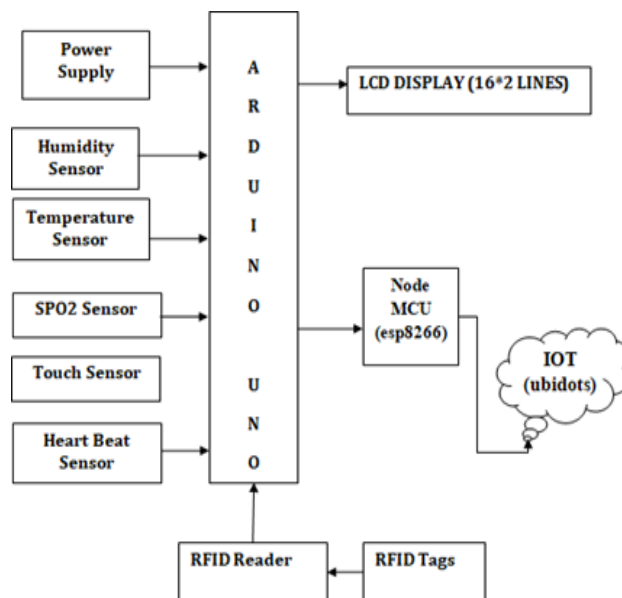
Power Supply

Humidity Sensor

Temperature Sensor

SPO2 Sensor

Touch Sensor

Heart Beat Sensor

A R D U I N O

U N O

LCD DISPLAY (16*2 LINES)

Node MCU (esp8266)

IOT (ubidots)

RFID Reader

RFID Tags